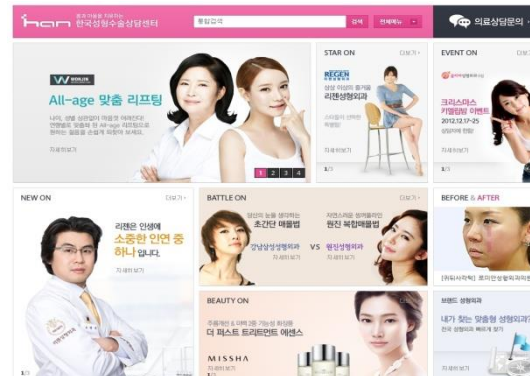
han 한국성형수술상담센터

통합검색 검색 전체메뉴

의료상담문의

WORLDS

All-age 맞춤 리프팅

자세히보기

1 2 3 4

STAR ON 더보기

REGEN

리젠성형외과

자세히보기

1/3

EVENT ON 더보기

크리스마스

2012.12.17~25

NEW ON 더보기

리젠은 인생에 소중한 인연 중 하나 입니다.

자세히보기

1/3

BATTLE ON 더보기

초간단 매몰법

VS

원진성형외과

원진 복합매몰법

BEAUTY ON 더보기

더 퍼스트 트리트먼트 에센스

MISSHA

자세히보기

1/3

BEFORE & AFTER

브랜드 성형외과

내가 찾는 맞춤형 성형외과